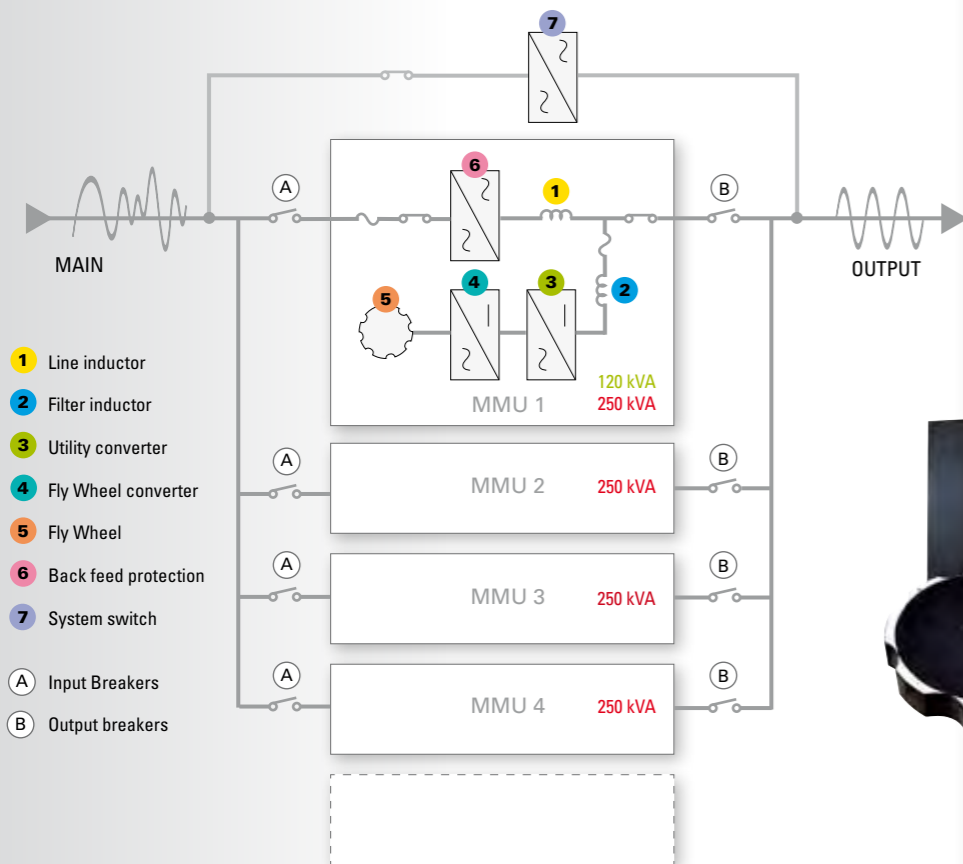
7

A
6
1
B

MAIN
OUTPUT

5
4
3
2

1 Line inductor
2 Filter inductor
3 Utility converter
4 Fly Wheel converter
5 Fly Wheel
6 Back feed protection
7 System switch

A Input Breakers
B Output breakers

120 kVA
250 kVA
MMU 1

A
MMU 2
250 kVA
B

A
MMU 3
250 kVA
B

A
MMU 4
250 kVA
B